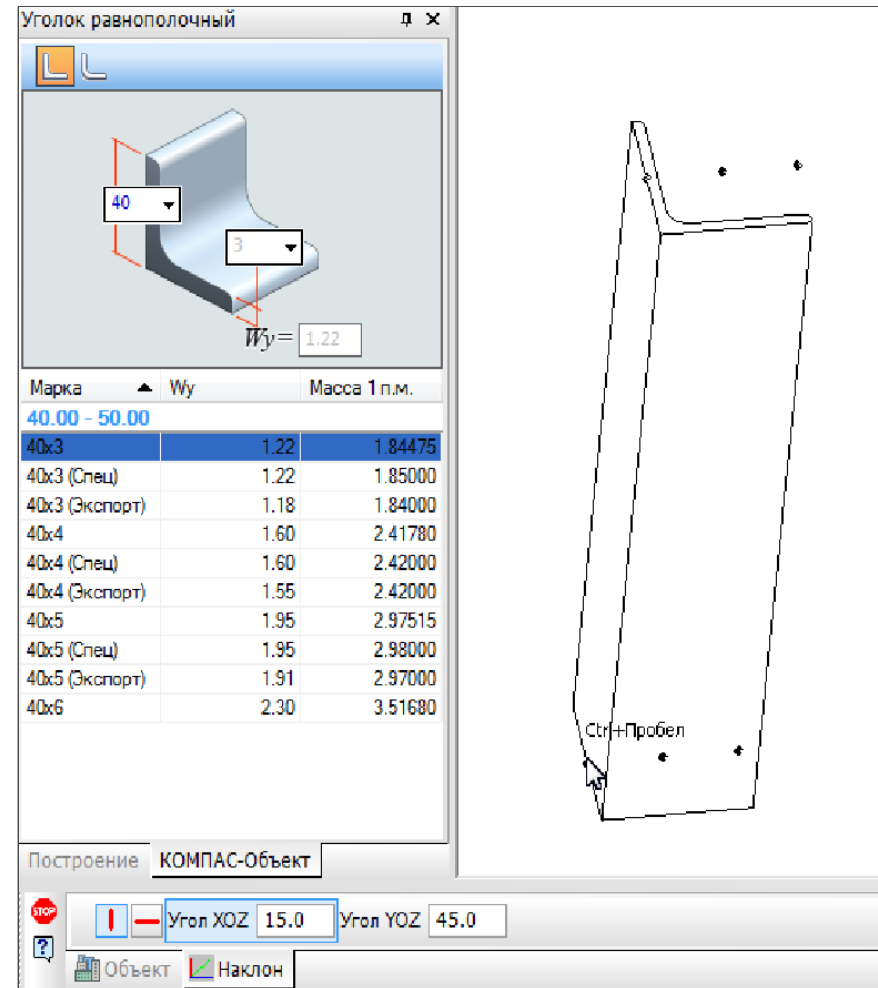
Уголок равнополочный

40

3

$Wy=$ 1.22

| Марка | Wy | Масса 1 п.м. |
|---|---|---|
| 40.00 - 50.00 | | |
| 40x3 | 1.22 | 1.84475 |
| 40x3 (Спец) | 1.22 | 1.85000 |
| 40x3 (Экспорт) | 1.18 | 1.84000 |
| 40x4 | 1.60 | 2.41780 |
| 40x4 (Спец) | 1.60 | 2.42000 |
| 40x4 (Экспорт) | 1.55 | 2.42000 |
| 40x5 | 1.95 | 2.97515 |
| 40x5 (Спец) | 1.95 | 2.98000 |
| 40x5 (Экспорт) | 1.91 | 2.97000 |
| 40x6 | 2.30 | 3.51680 |

Построение КОМПАС-Объект

Ctrl+Пробел

STOP

?

Угол XOZ 15.0 Угол YOZ 45.0

Объект Наклон